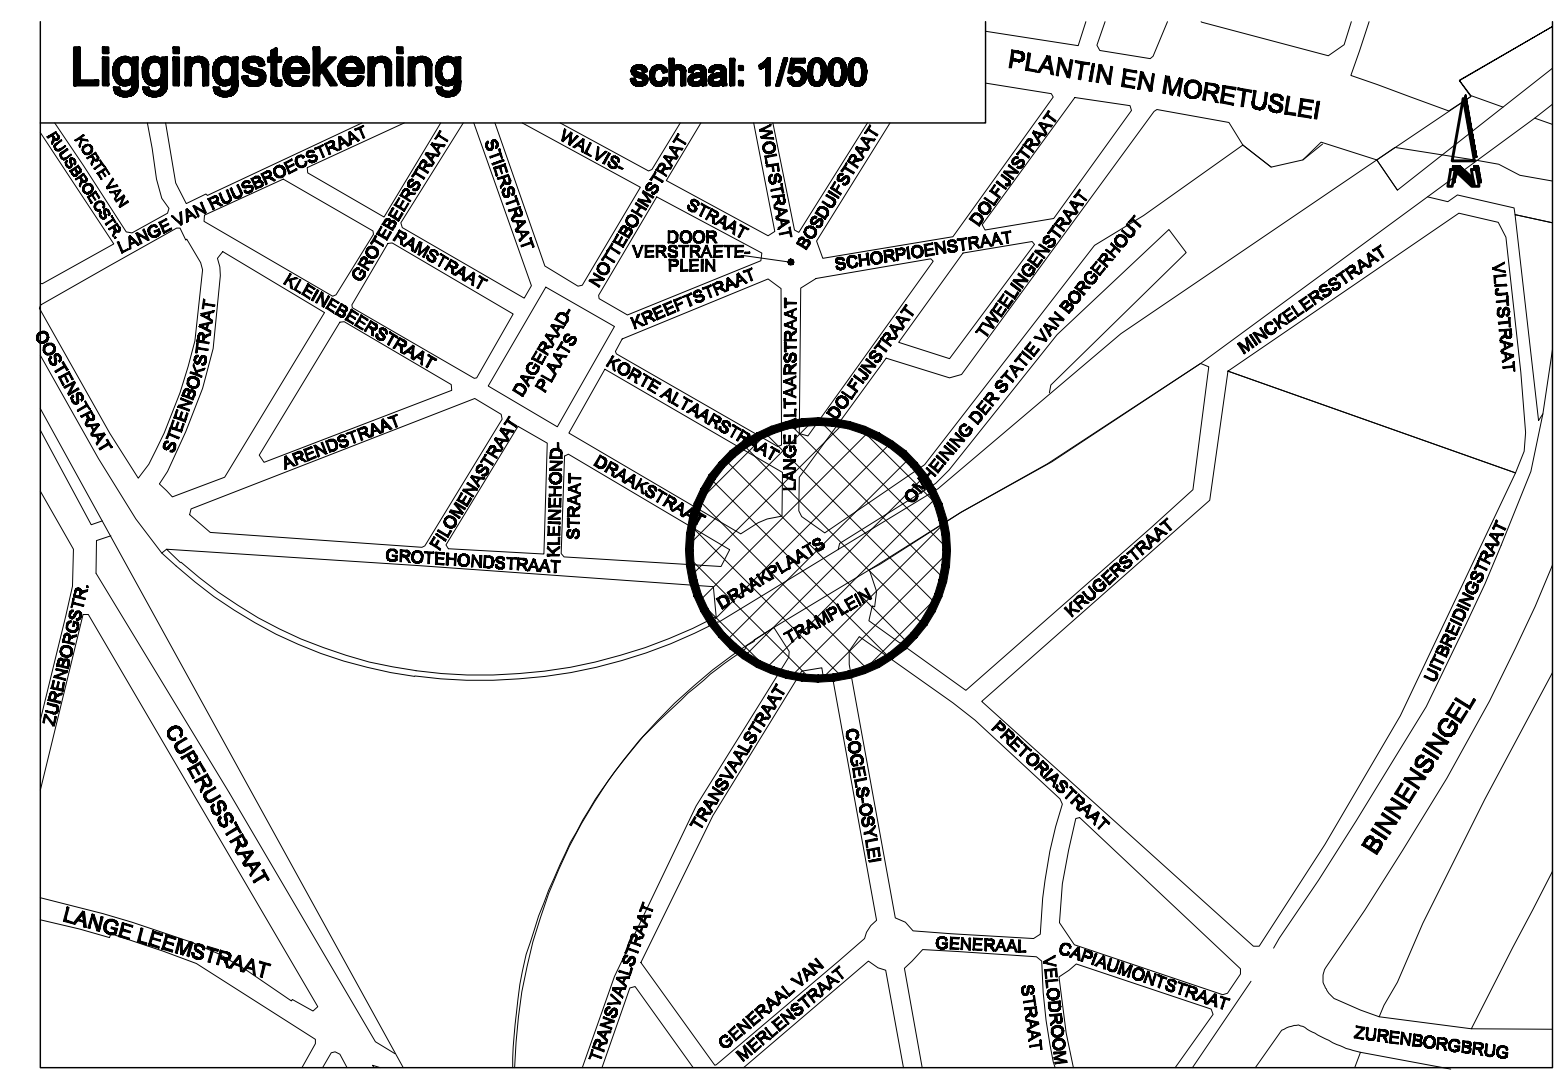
Liggingstekening

schaal: 1/5000

PLANTIN EN MORETUSLEI

N

KORTE VAN RUUSBROECSTR.

LANGE VAN RUUSBROECSTRAAT

GROTEBEERSTRAAT

STIERSTRAAT

WALVISSTRAAT

NOTTEBOHMSTRAAT

WOLFSTRAAT

BOSDUIFSTRAAT

DOLFIJNSTRAAT

TWEELINGENSTRAAT

DOOR VERSTRAETEPLEIN

SCHORPIOENSTRAAT

RAMSTRAAT

KLEINEBEERSTRAAT

KREEFTSTRAAT

DAGERAADPLAATS

KORTE ALTAARSTRAAT

LANGE ALTAARSTRAAT

DOLFIJNSTRAAT

OMHEINING DER STATIE VAN BORGERHOUT

MINCKELERSSTRAAT

VLIJTSTRAAT

OOSTENSTRAAT

STEENBOKSTRAAT

ARENDSTRAAT

FILOMENASTRAAT

KLEINEHONDSTRAAT

DRAAKSTRAAT

GROTEHONDSTRAAT

DRAAKPLAATS

TRAMPLEIN

KRUGERSTRAAT

UITBREIDINGSTRAAT

ZURENBORGSTR.

CUPERUSSTRAAT

TRANSVAALSTRAAT

COGELS-OSYLEI

PRETORIASTRAAT

BINNENSINGEL

LANGE LEEMSTRAAT

TRANSVAALSTRAAT

GENERAAL VAN MERLENSTRAAT

GENERAAL

CAPIAUMONTSTRAAT

VELODROOMSTRAAT

ZURENBORGBRUG